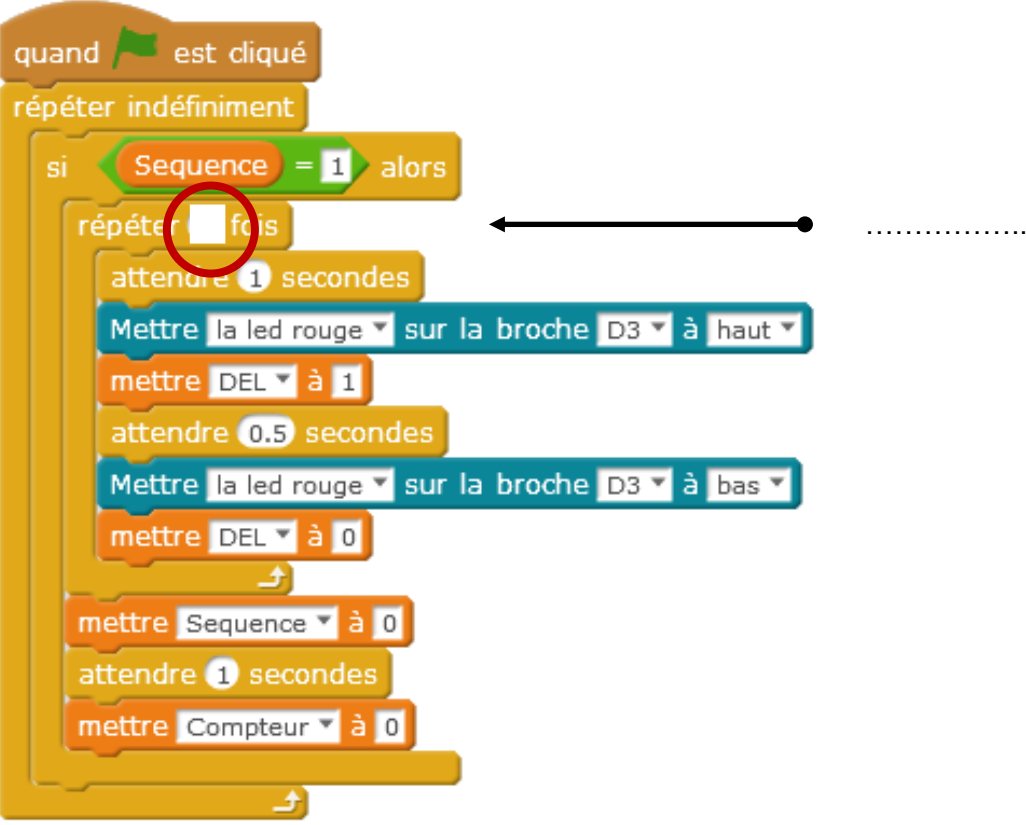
quand est cliqué
répéter indéfiniment
si Sequence = 1 alors
répéter [ ] fois
attendre 1 secondes
Mettre la led rouge ▾ sur la broche D3 ▾ à haut ▾
mettre DEL ▾ à 1
attendre 0.5 secondes
Mettre la led rouge ▾ sur la broche D3 ▾ à bas ▾
mettre DEL ▾ à 0
mettre Sequence ▾ à 0
attendre 1 secondes
mettre Compteur ▾ à 0

……………..